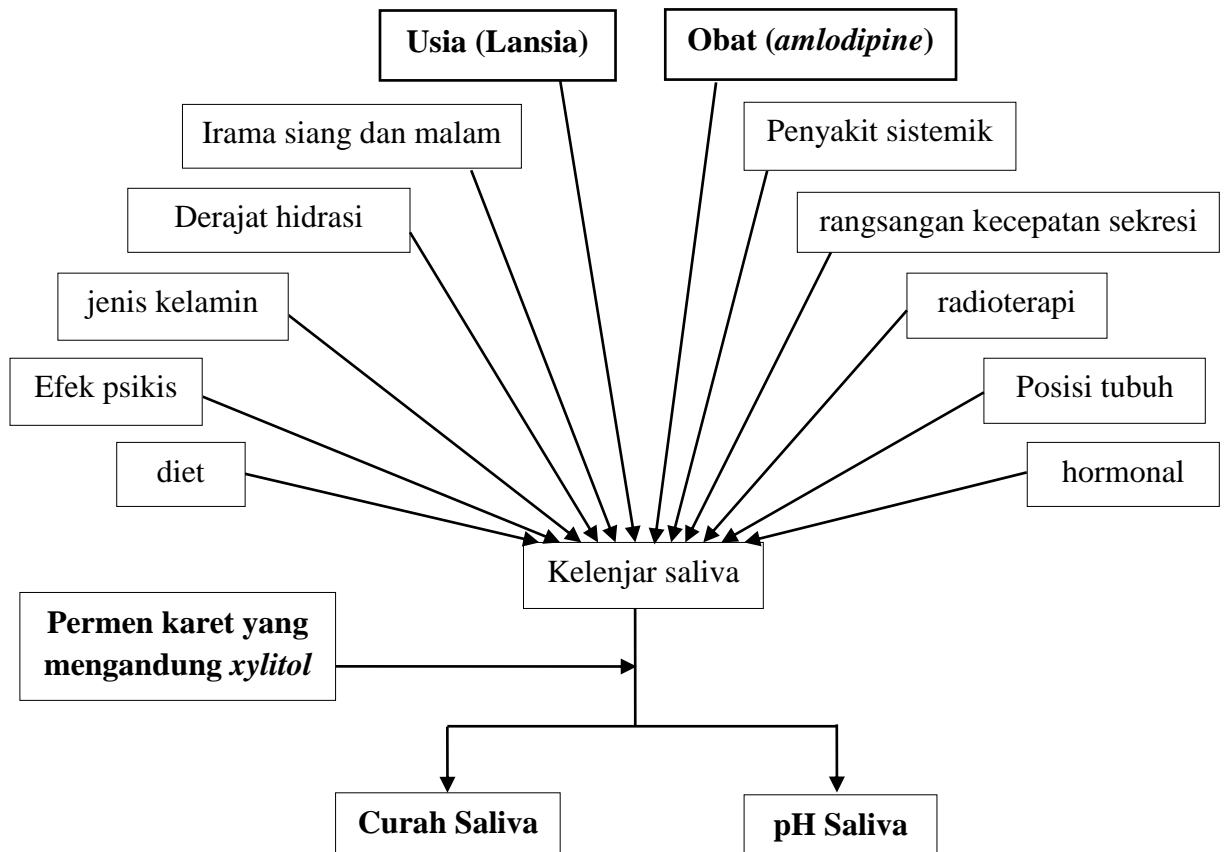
Usia (Lansia)

Obat (amlodipine)

Irama siang dan malam

Penyakit sistemik

Derajat hidrasi

rangsangan kecepatan sekresi

jenis kelamin

radioterapi

Efek psikis

Posisi tubuh

diet

hormonal

Kelenjar saliva

Permen karet yang mengandung xylitol

Curah Saliva

pH Saliva